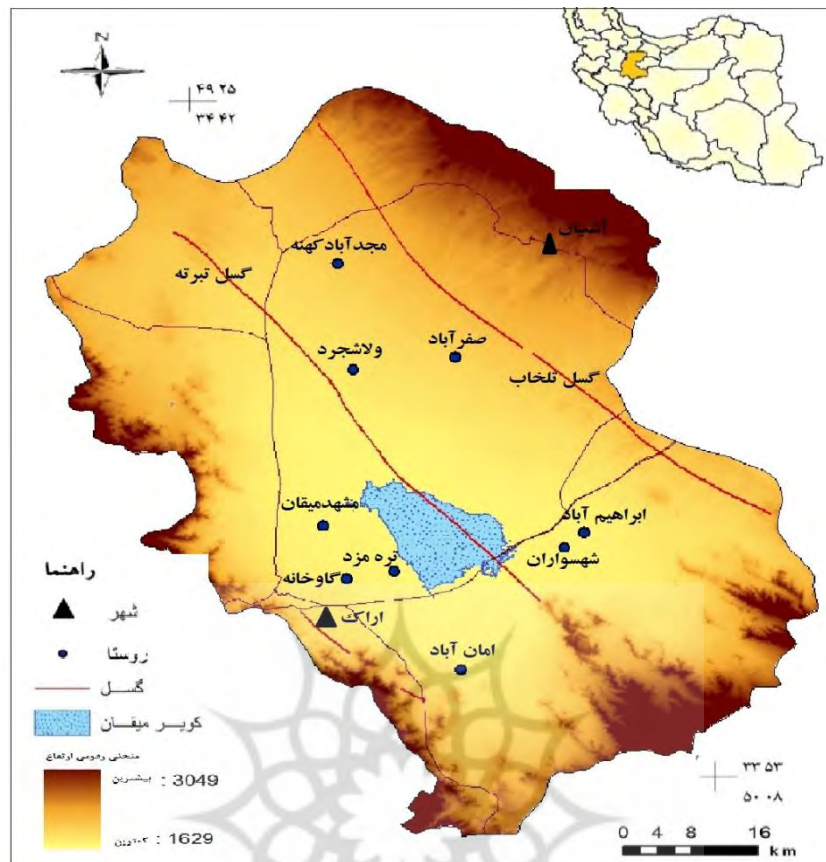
N

۴۹ ۲۵
۳۴ ۴۲

آشتیان
مجدآباد کهنه
گسل تبرته
صفرآباد
ولاشجرد
گسل تلخاب
مشهدمیقان
ابراهیم آباد
شهسواران
تره مزد
گاوخانه
اراک
امان آباد

راهنما
شهر
روستا
گسل
کویر میقان
منحنی رقومی ارتفاع
بیشترین : 3049
کمترین : 1629

۳۳ ۵۳
۵۰ ۰۸

0 4 8 16
km